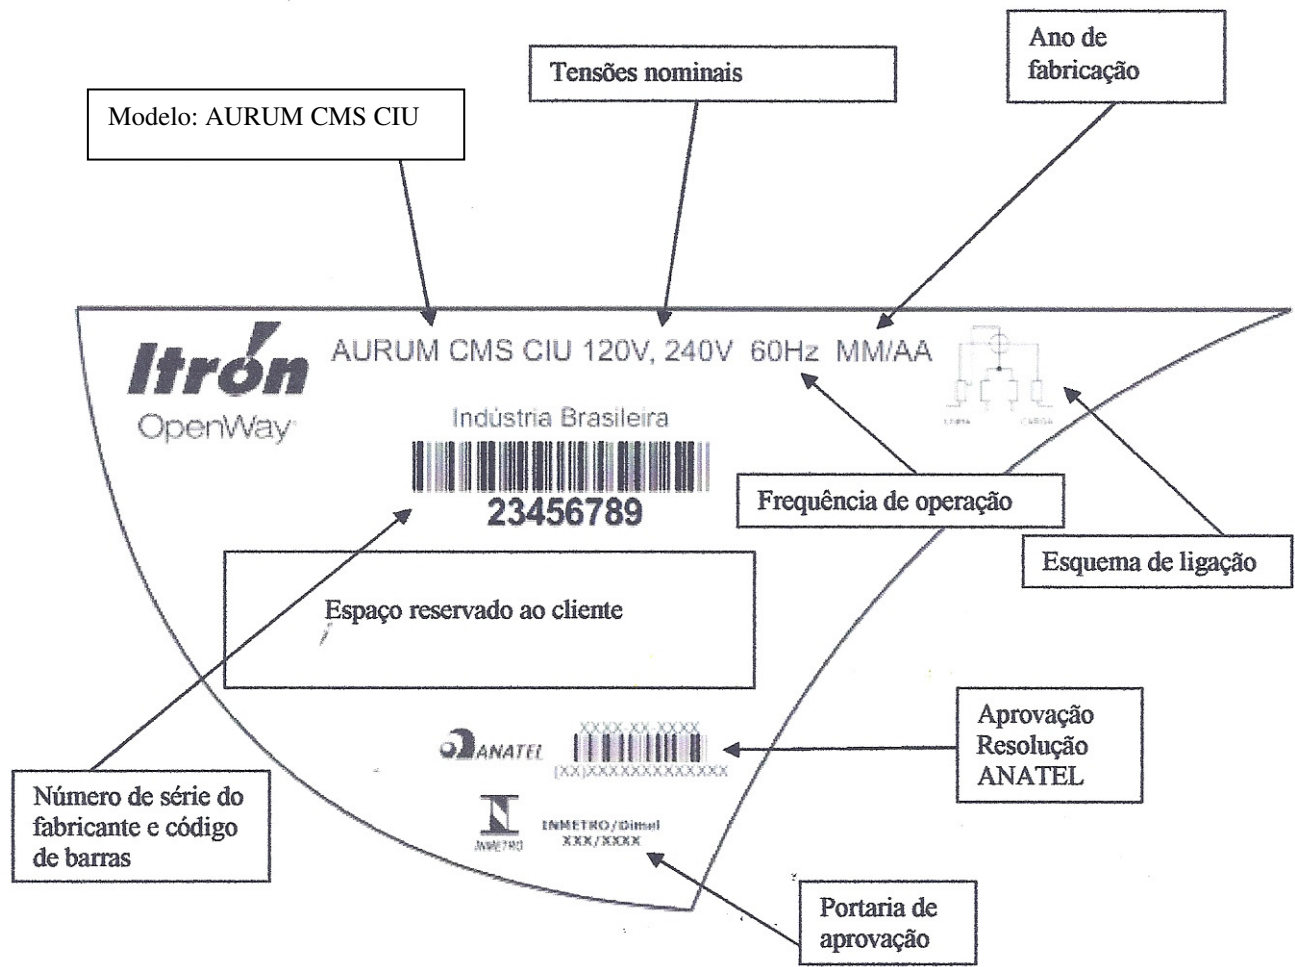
Ano de fabricação

Tensões nominais

Modelo: AURUM CMS CIU

Itron
OpenWay

AURUM CMS CIU 120V, 240V 60Hz MM/AA

Indústria Brasileira

23456789

Frequência de operação

Esquema de ligação

Espaço reservado ao cliente

ANATEL XXXX-XX-XXXX
(XX)XXXXXXXXXXXXX

Aprovação Resolução ANATEL

Número de série do fabricante e código de barras

INMETRO

INMETRO/Dimel XXX/XXXX

Portaria de aprovação